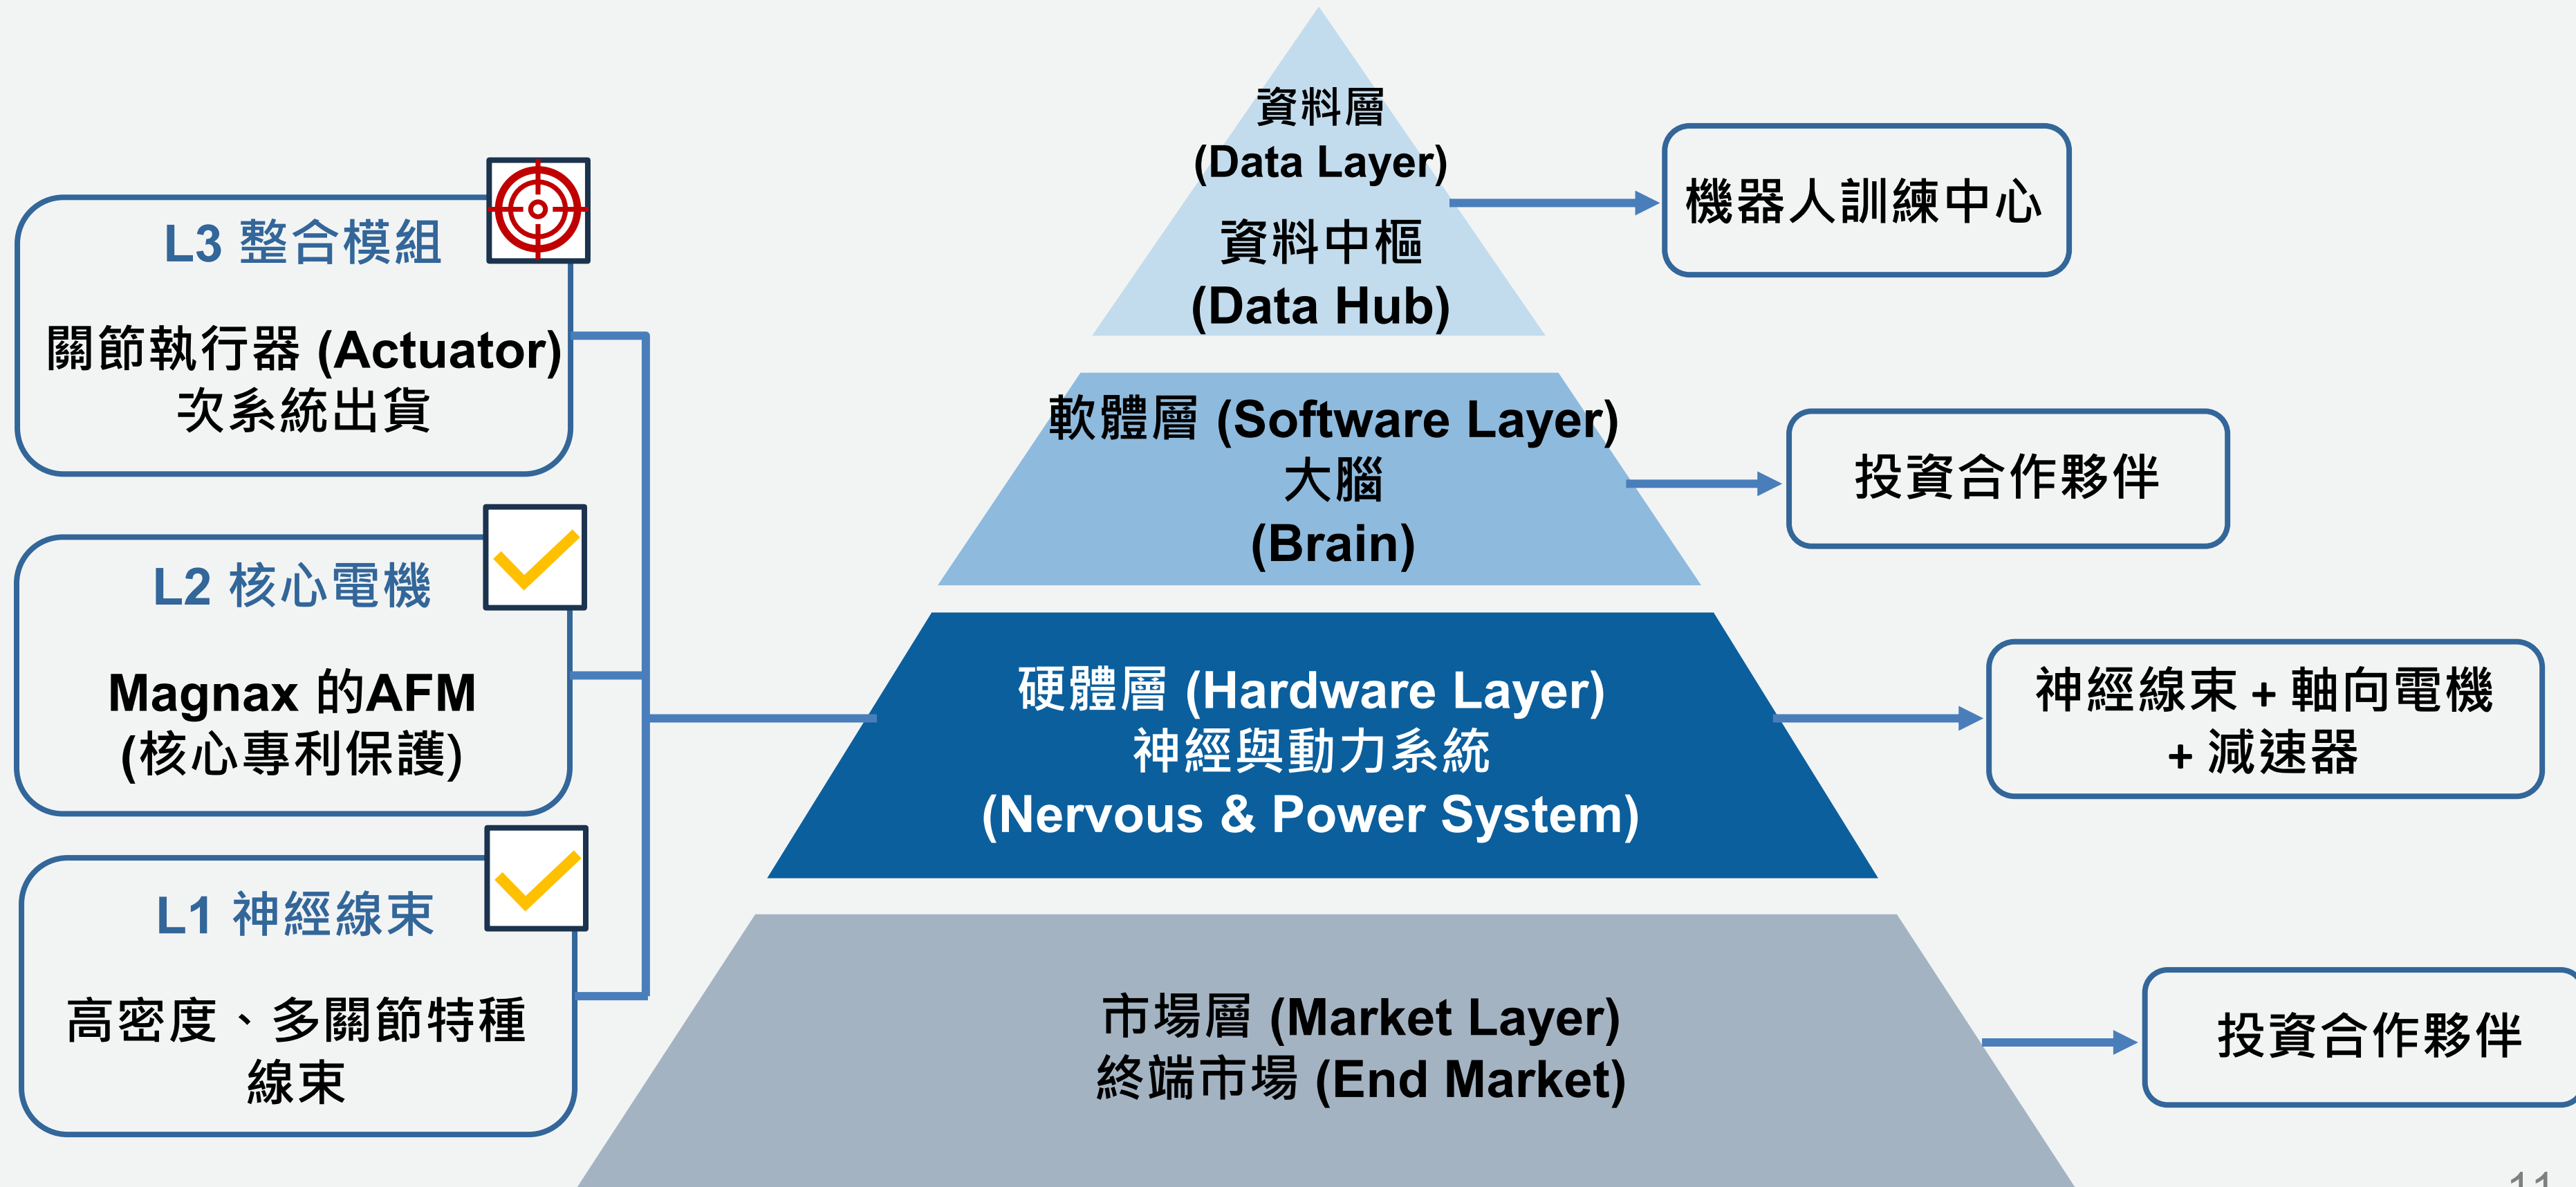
L3 整合模組

關節執行器 (Actuator) 次系統出貨

L2 核心電機

Magnax 的AFM (核心專利保護)

L1 神經線束

高密度、多關節特種線束

資料層 (Data Layer)

資料中樞 (Data Hub)

機器人訓練中心

軟體層 (Software Layer) 大腦 (Brain)

投資合作夥伴

硬體層 (Hardware Layer) 神經與動力系統 (Nervous & Power System)

神經線束 + 軸向電機 + 減速器

市場層 (Market Layer) 終端市場 (End Market)

投資合作夥伴

11